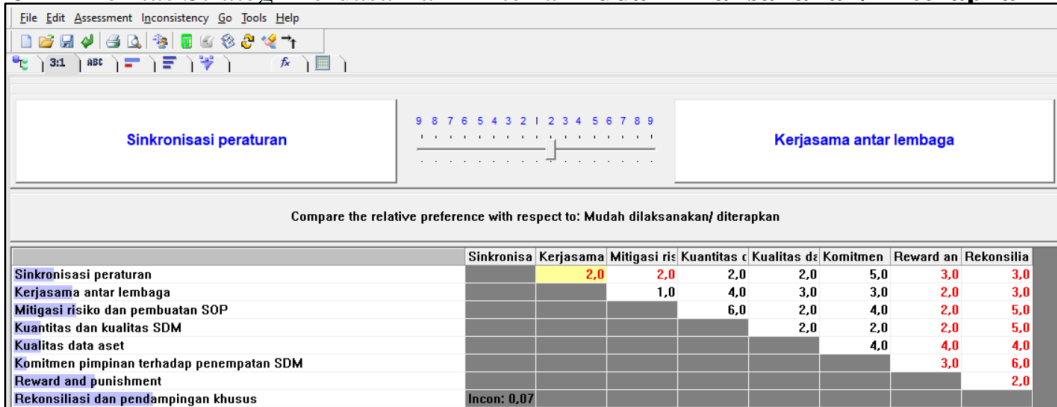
File Edit Assessment Inconsistency Go Tools Help

3:1 ABC

Sinkronisasi peraturan

9 8 7 6 5 4 3 2 1 2 3 4 5 6 7 8 9

Kerjasama antar lembaga

Compare the relative preference with respect to: Mudah dilaksanakan/ diterapkan

| | Sinkronisa | Kerjasama | Mitigasi ris | Kuantitas c | Kualitas da | Komitmen | Reward an | Rekonsilia |
|---|---|---|---|---|---|---|---|---|
| Sinkronisasi peraturan | | 2,0 | 2,0 | 2,0 | 2,0 | 5,0 | 3,0 | 3,0 |
| Kerjasama antar lembaga | | | 1,0 | 4,0 | 3,0 | 3,0 | 2,0 | 3,0 |
| Mitigasi risiko dan pembuatan SOP | | | | 6,0 | 2,0 | 4,0 | 2,0 | 5,0 |
| Kuantitas dan kualitas SDM | | | | | 2,0 | 2,0 | 2,0 | 5,0 |
| Kualitas data aset | | | | | | 4,0 | 4,0 | 4,0 |
| Komitmen pimpinan terhadap penempatan SDM | | | | | | | 3,0 | 6,0 |
| Reward and punishment | | | | | | | | 2,0 |
| Rekonsiliasi dan pendampingan khusus | Incon: 0,07 | | | | | | | |